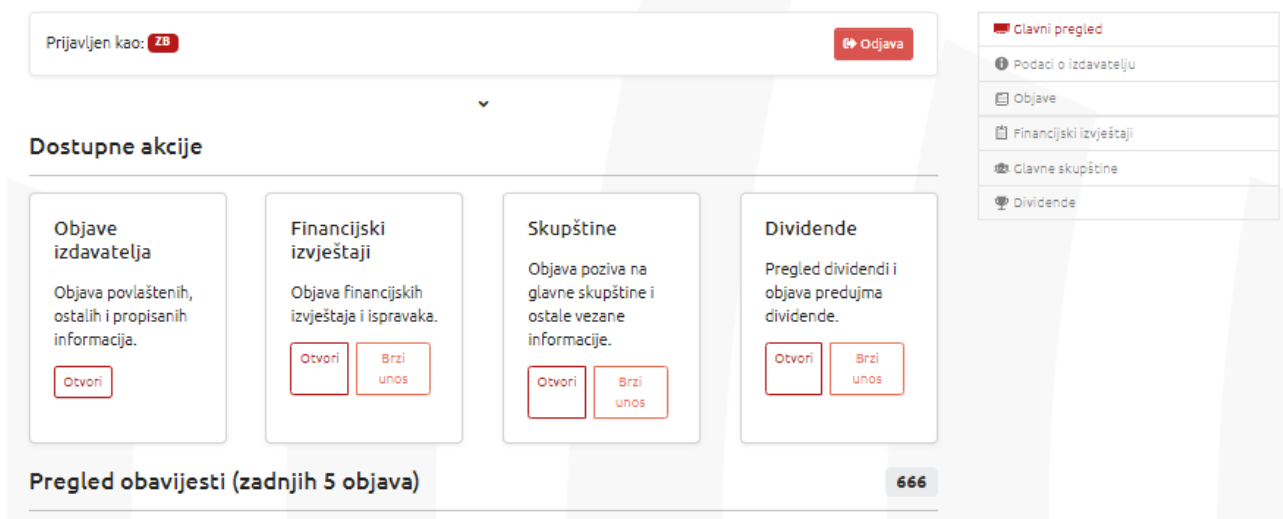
Prijavljen kao: ZB

Odjava

Dostupne akcije

Objave izdavatelja

Objava povlaštenih, ostalih i propisanih informacija.

Otvori

Financijski izvještaji

Objava financijskih izvještaja i ispravaka.

Otvori

Brzi unos

Skupštine

Objava poziva na glavne skupštine i ostale vezane informacije.

Otvori

Brzi unos

Dividende

Pregled dividendi i objava predujma dividende.

Otvori

Brzi unos

Pregled obavijesti (zadnjih 5 objava)

666

Glavni pregled

Podaci o izdavatelju

Objave

Financijski izvještaji

Glavne skupštine

Dividende